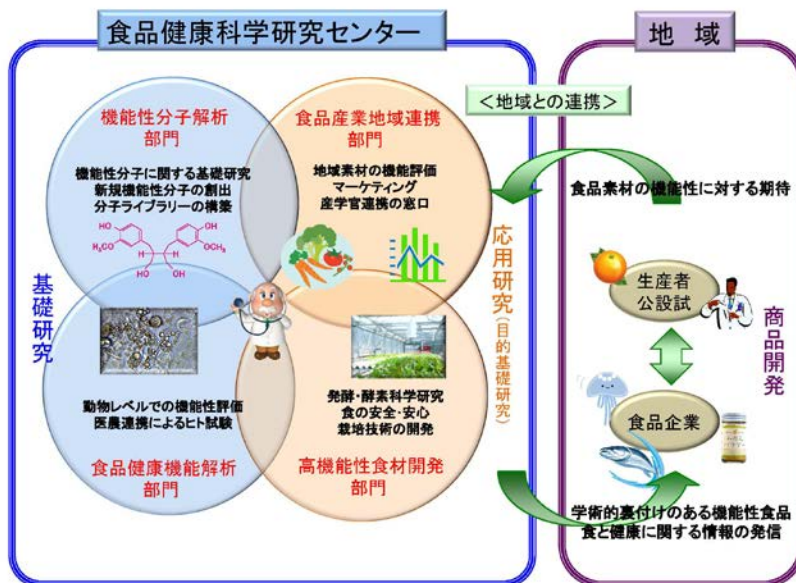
食品健康科学研究センター

地　域

＜地域との連携＞

機能性分子解析部門

機能性分子に関する基礎研究
新規機能性分子の創出
分子ライブラリーの構築

HO
$H_3CO$
OH
$OCH_3$
OH
H
H
OH

食品産業地域連携部門

地域素材の機能評価
マーケティング
産学官連携の窓口

基礎研究

応用研究（目的基礎研究）

動物レベルでの機能性評価
医農連携によるヒト試験

食品健康機能解析部門

発酵・酵素科学研究
食の安全・安心
栽培技術の開発

高機能性食材開発部門

食品素材の機能性に対する期待

生産者
公設試

商品開発

食品企業

学術的裏付けのある機能性食品
食と健康に関する情報の発信